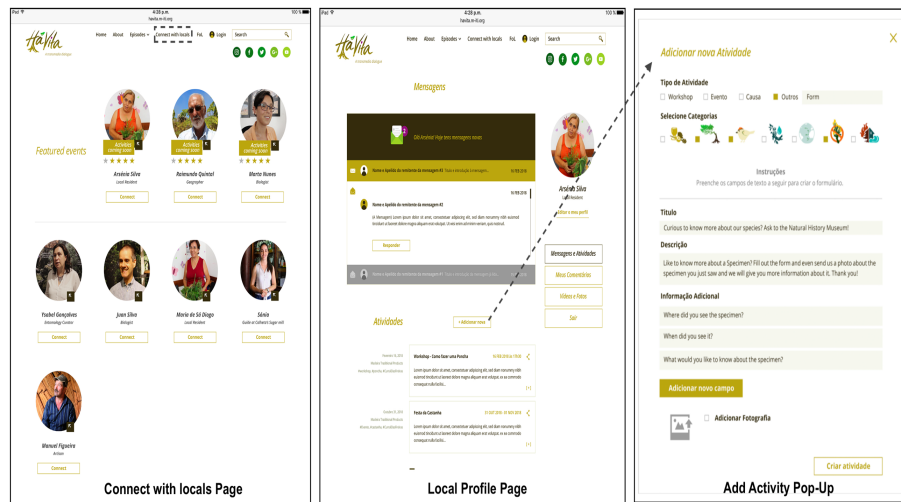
iPad 4:28 p.m. 100 %
havila.m-iti.org

HaVila

Home About Episodes Connect with locals PoL Login Search

Featured events

Activities coming soon
Arsénia Silva
Local Resident
Connect

Activities coming soon
Raimundo Quintal
Geographer
Connect

Activities coming soon
Marta Nunes
Biologist
Connect

Ysabel Gonçalves
Entomology Curator
Connect

Juan Silva
Biologist
Connect

Maria de Só Diogo
Local Resident
Connect

Sónia
Guide at Calheta's Sugar mill
Connect

Manuel Figueira
Artisan
Connect

Connect with locals Page

iPad 4:28 p.m. 100 %
havila.m-iti.org

HaVila

Home About Episodes Connect with locals PoL Login Search

Mensagens

Olá Arsénia! Hoje tens mensagens novas

Nome e Apelido do remitente da mensagem #3

Nome e Apelido do remitente da mensagem #2

Lorem ipsum dolor sit amet, consectetuer adipiscing elit, sed diam nonummy nibh euismod tincidunt ut laoreet dolore magna aliquam erat volutpat.

Responder

Nome e Apelido do remitente da mensagem #1

Arsénia Silva
Local Resident
Editar o meu perfil

Mensagens e Atividades
Meus Comentários
Vídeos e Fotos
Sair

Atividades
+ Adicionar nova

Workshop - Como fazer uma Poncha
Lorem ipsum dolor sit amet, consectetuer adipiscing elit, sed diam nonummy nibh euismod tincidunt ut laoreet dolore magna aliquam erat volutpat, ut ea commodo consequat culba facilis...
[...]

Festa da Castanha
Lorem ipsum dolor sit amet, consectetuer adipiscing elit, sed diam nonummy nibh euismod tincidunt ut laoreet dolore magna aliquam erat volutpat, ut ea commodo consequat culba facilis...
[...]

Local Profile Page

Adicionar nova Atividade

Tipo de Atividade
Workshop Evento Causa Outros Form

Selecione Categorias

Instruções
Preenche os campos de texto a seguir para criar o formulário.

Título
Curious to know more about our species? Ask to the Natural History Museum!

Descrição
Like to know more about a Specimen? Fill out the form and even send us a photo about the specimen you just saw and we will give you more information about it. Thank you!

Informação Adicional
Where did you see the specimen?
When did you see it?
What would you like to know about the specimen?

Adicionar novo campo

Adicionar Fotografia

Criar atividade

Add Activity Pop-Up